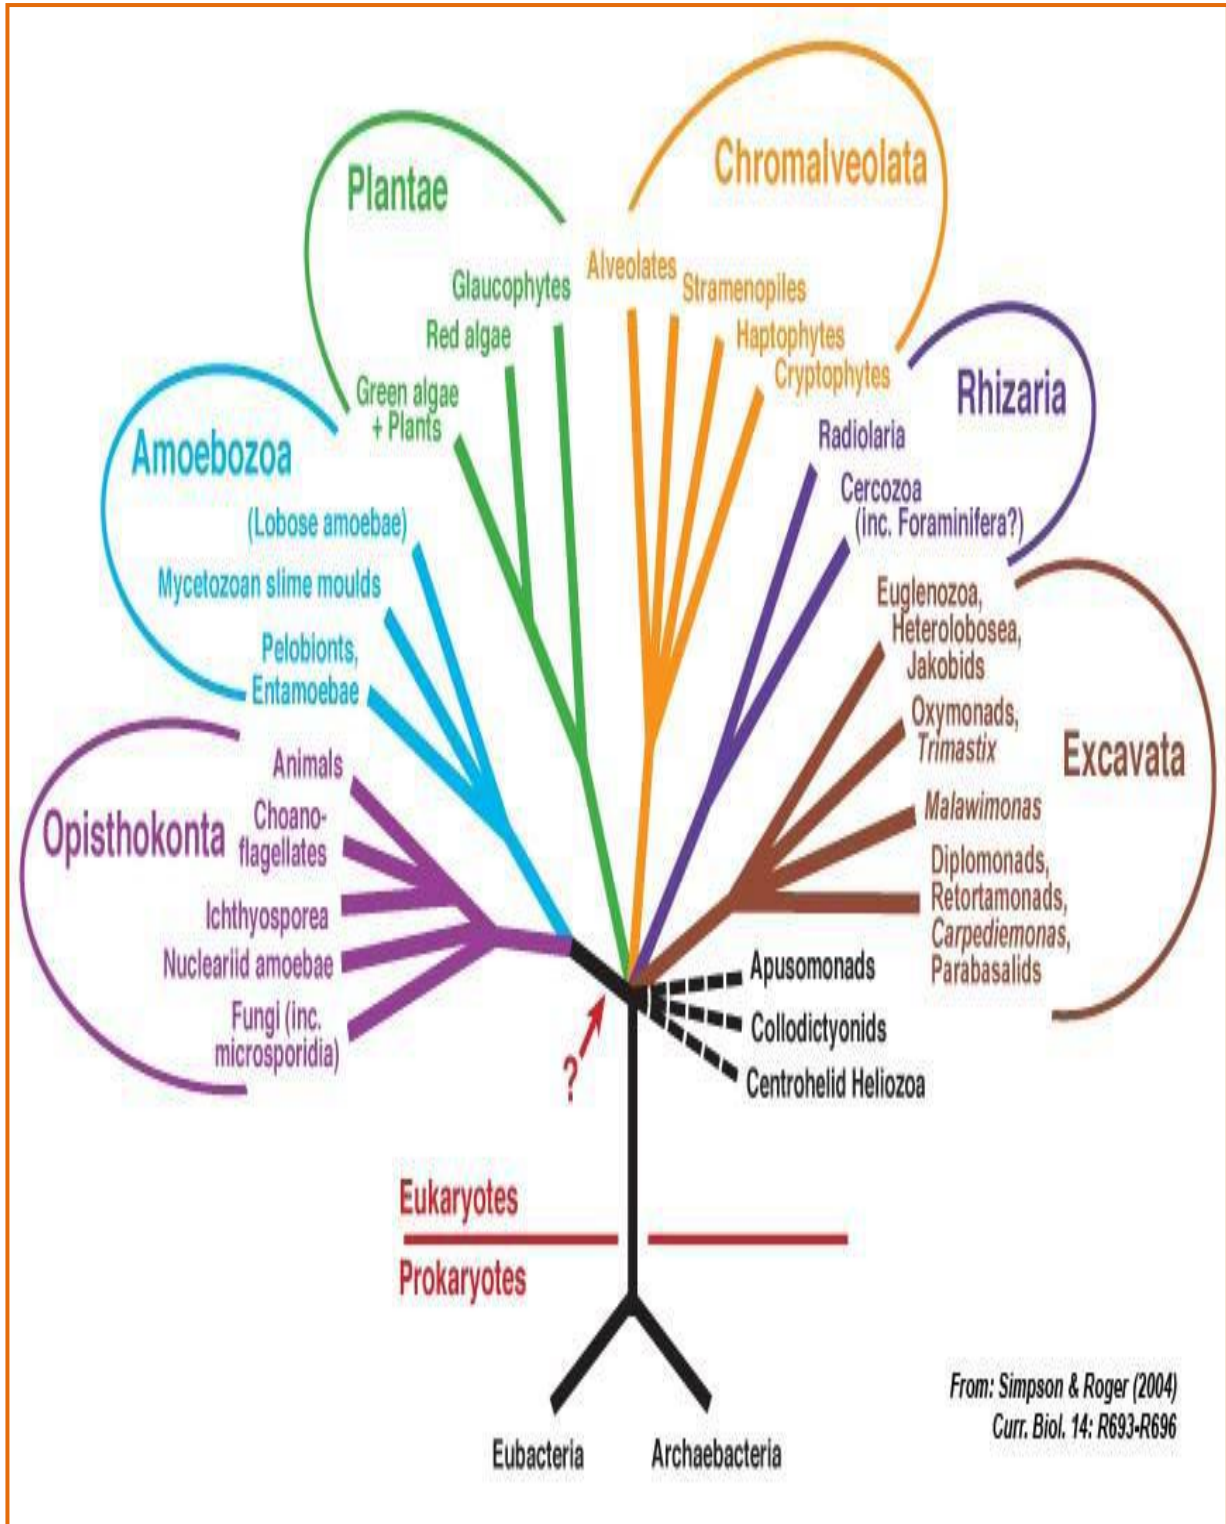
Plantae

Chromalveolata

Glaucophytes

Alveolates

Stramenopiles

Red algae

Haptophytes

Cryptophytes

Rhizaria

Green algae + Plants

Radiolaria

Amoebozoa

Cercozoa (inc. Foraminifera?)

(Lobose amoebae)

Mycetozoan slime moulds

Euglenozoa, Heterolobosea, Jakobids

Pelobionts, Entamoebae

Oxymonads, *Trimastix*

Excavata

Animals

*Malawimonas*

Opisthokonta

Choanoflagellates

Diplomonads, Retortamonads, *Carpediemonas*, Parabasalids

Ichthyosporea

Nucleariid amoebae

Apusomonads

Fungi (inc. microsporidia)

Collodictyonids

?

Centrohelid Heliozoa

Eukaryotes

Prokaryotes

From: Simpson & Roger (2004) Curr. Biol. 14: R693-R696

Eubacteria

Archaebacteria